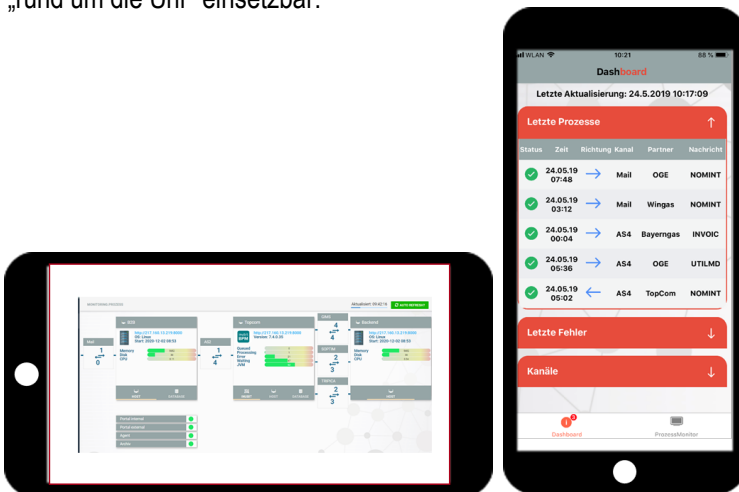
„rund um die Uhr" einsetzbar.

WLAN 10:21 88 %

Dashboard

Letzte Aktualisierung: 24.5.2019 10:17:09

Letzte Prozesse ↑

| Status | Zeit | Richtung | Kanal | Partner | Nachricht |
|---|---|---|---|---|---|
| | 24.05.19 07:48 | → | Mail | OGE | NOMINT |
| | 24.05.19 03:12 | → | Mail | Wingas | NOMINT |
| | 24.05.19 00:04 | → | AS4 | Bayerngas | INVOIC |
| | 24.05.19 05:36 | → | AS4 | OGE | UTILMD |
| | 24.05.19 05:02 | ← | AS4 | TopCom | NOMINT |

Letzte Fehler ↓

Kanäle ↓

Dashboard ProzessMonitor

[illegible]